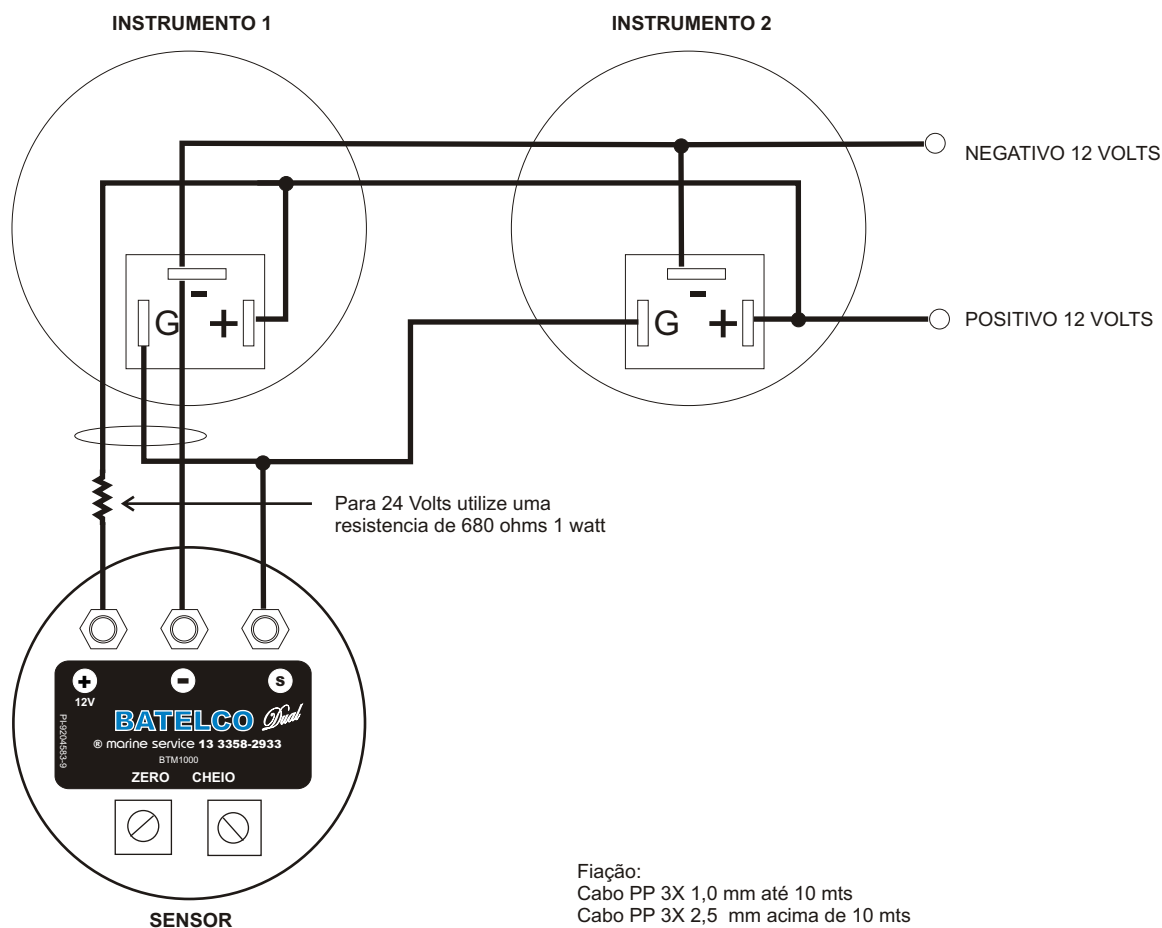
INSTRUMENTO 1

INSTRUMENTO 2

NEGATIVO 12 VOLTS

-

G

+

-

G

+

POSITIVO 12 VOLTS

Para 24 Volts utilize uma resistencia de 680 ohms 1 watt

+

12V

-

S

BATELCO Dual

® marine service 13 3358-2933

BTM1000

ZERO CHEIO

PI-9204583-9

SENSOR

Fiação:
Cabo PP 3X 1,0 mm até 10 mts
Cabo PP 3X 2,5 mm acima de 10 mts